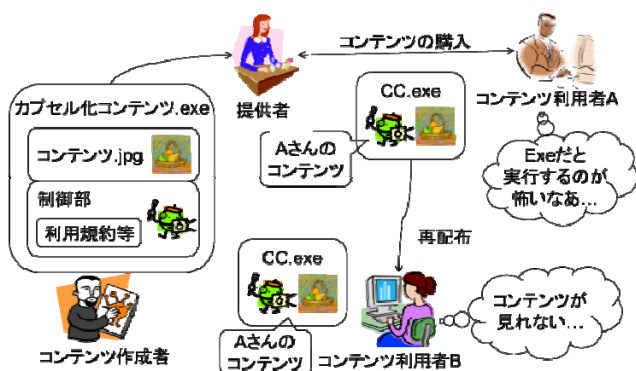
コンテンツの購入

提供者

コンテンツ利用者A

カプセル化コンテンツ.exe

コンテンツ.jpg

制御部

利用規約等

CC.exe

Aさんのコンテンツ

Exeだと実行するのが怖いなあ…

再配布

CC.exe

Aさんのコンテンツ

コンテンツが見れない…

コンテンツ作成者

コンテンツ利用者B